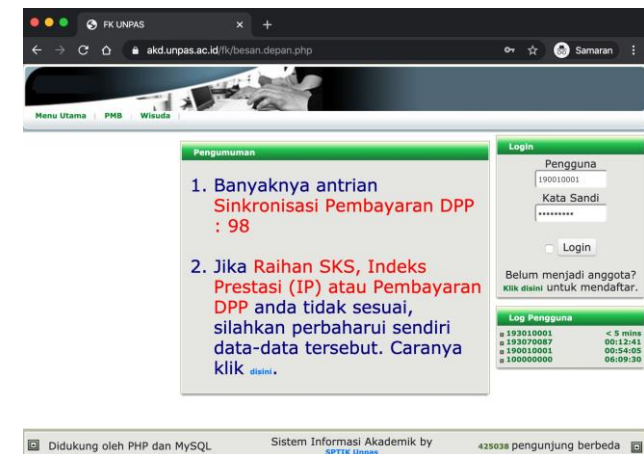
FK UNPAS
akd.unpas.ac.id/fk/besan.depan.php
Samaran

Menu Utama | PMB | Wisuda |

Pengumuman

1. Banyaknya antrian Sinkronisasi Pembayaran DPP : 98

2. Jika Raihan SKS, Indeks Prestasi (IP) atau Pembayaran DPP anda tidak sesuai, silahkan perbaharui sendiri data-data tersebut. Caranya klik disini.

Login
Pengguna
190010001
Kata Sandi
•••••••••
Login
Belum menjadi anggota? Klik disini untuk mendaftar.

Log Pengguna
| | |
|---|---|
| 193010001 | < 5 mins |
| 193070087 | 00:12:41 |
| 190010001 | 00:54:05 |
| 100000000 | 06:09:30 |

Didukung oleh PHP dan MySQL
Sistem Informasi Akademik by SPTIK Unpas
425038 pengunjung berbeda